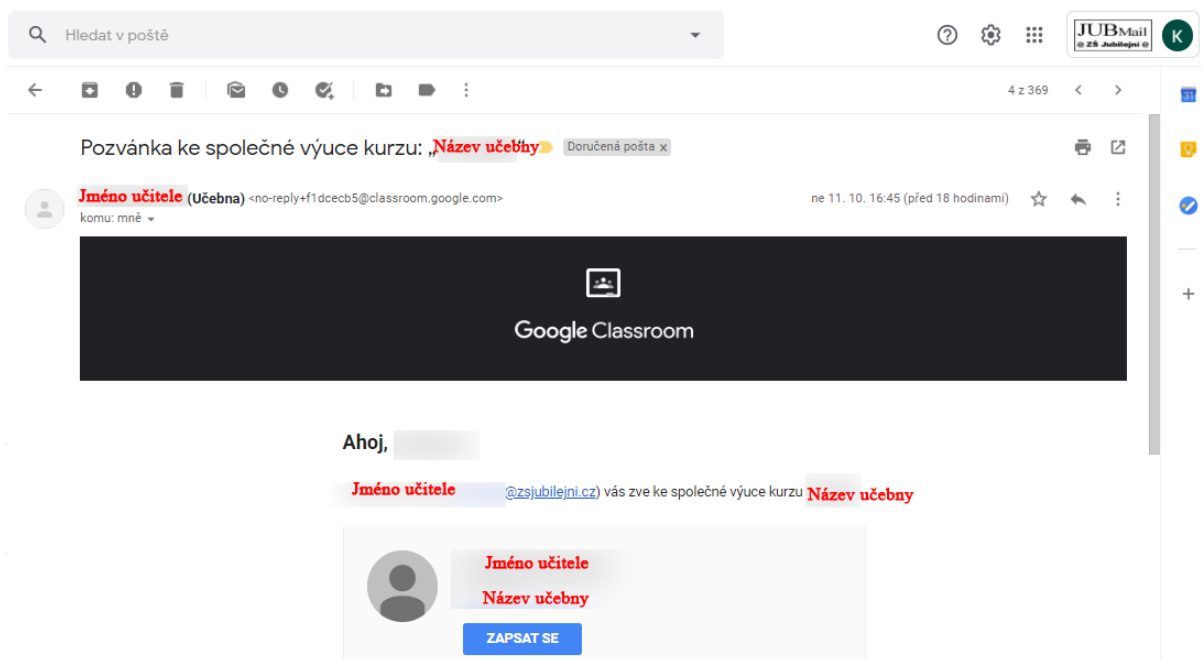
Hledat v poště

JUBMail @ ZŠ Jubilejní @

K

4 z 369

Pozvánka ke společné výuce kurzu: „Název učebny" Doručená pošta x

Jméno učitele (Učebna) <no-reply+f1dceb5@classroom.google.com>
komu: mně

ne 11. 10. 16:45 (před 18 hodinami)

Google Classroom

Ahoj, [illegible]

Jméno učitele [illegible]@zsjubilejni.cz) vás zve ke společné výuce kurzu Název učebny

Jméno učitele
Název učebny

ZAPSAT SE